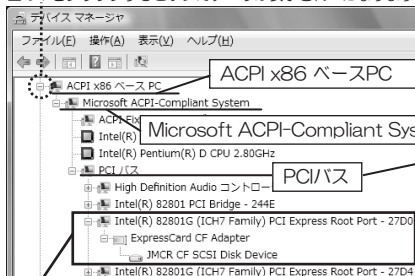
デバイス マネージャ

ファイル(F) 操作(A) 表示(V) ヘルプ(H)

ACPI x86 ベース PC

ACPI x86 ベースPC

Microsoft ACPI-Compliant System

ACPI Fix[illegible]

Intel(R) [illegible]

Microsoft ACPI-Compliant Sys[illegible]

Intel(R) Pentium(R) D CPU 2.80GHz

PCI バス

PCIバス

High Definition Audio コントロー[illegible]

Intel(R) 82801 PCI Bridge - 244E

Intel(R) 82801G (ICH7 Family) PCI Express Root Port - 27D0

ExpressCard CF Adapter

JMCR CF SCSI Disk Device

Intel(R) 82801G (ICH7 Family) PCI Express Root Port - 27D4